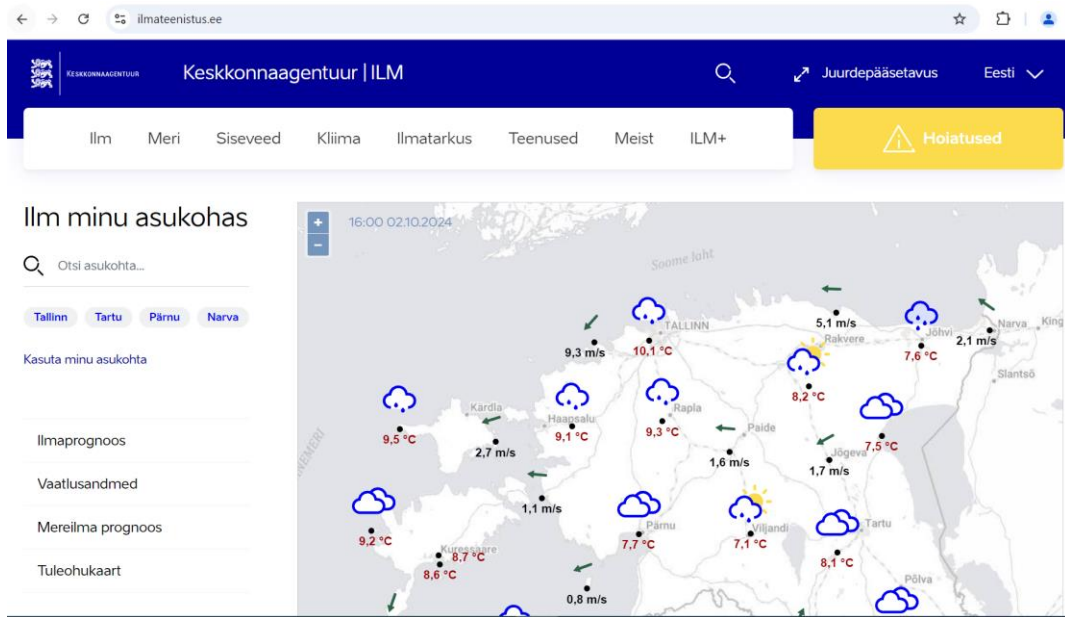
ilmateenistus.ee

KESKKONNAAGENTUUR Keskkonnaagentuur | ILM

Juurdepääsetavus Eesti

Ilm Meri Siseveed Kliima Ilmatarkus Teenused Meist ILM+

Hoiatused

Ilm minu asukohas

Otsi asukohta...

Tallinn Tartu Pärnu Narva

Kasuta minu asukohta

Ilmaprognoos

Vaatlusandmed

Mereilma prognoos

Tuleohukaart

+
−
16:00 02.10.2024

Soome laht

TALLINN
10,1 °C
9,3 m/s
5,1 m/s
Rakvere
8,2 °C
Jõhvi
7,6 °C
Narva
2,1 m/s
Kingi
Slantsõ
Kärdla
9,5 °C
2,7 m/s
Haapsalu
9,1 °C
Rapla
9,3 °C
Paide
1,6 m/s
Jõgeva
1,7 m/s
7,5 °C
1,1 m/s
9,2 °C
Pärnu
7,7 °C
Viljandi
7,1 °C
Tartu
8,1 °C
Kuressaare
8,7 °C
8,6 °C
0,8 m/s
Põlva